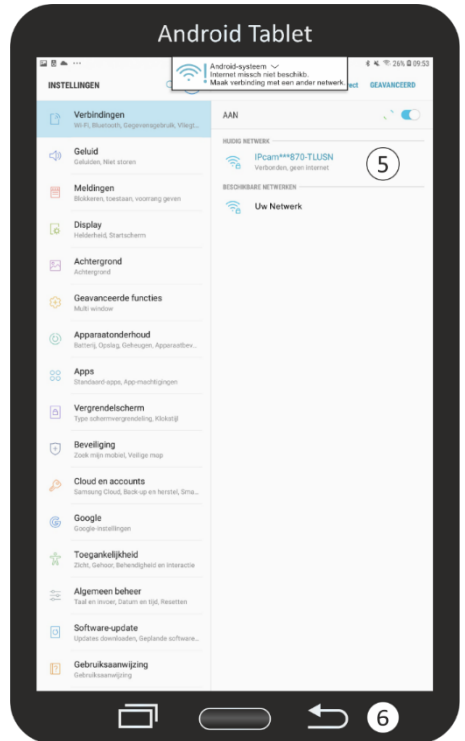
Android Tablet

26% 09:53

INSTELLINGEN

Android-systeem
Internet misschien niet beschikb.
Maak verbinding met een ander netwerk.

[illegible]ect GEAVANCEERD

Verbindingen
Wi-Fi, Bluetooth, Gegevensgebruik, Vliegt...

Geluid
Geluiden, Niet storen

Meldingen
Blokkeren, toestaan, voorrang geven

Display
Helderheid, Startscherm

Achtergrond
Achtergrond

Geavanceerde functies
Multi window

Apparaatonderhoud
Batterij, Opslag, Geheugen, Apparaatbev...

Apps
Standaard-apps, App-machtigingen

Vergrendelscherm
Type schermvergrendeling, Klokstijl

Beveiliging
Zoek mijn mobiel, Veilige map

Cloud en accounts
Samsung Cloud, Back-up en herstel, Sma...

Google
Google-instellingen

Toegankelijkheid
Zicht, Gehoor, Behendigheid en interactie

Algemeen beheer
Taal en invoer, Datum en tijd, Resetten

Software-update
Updates downloaden, Geplande software...

Gebruiksaanwijzing
Gebruiksaanwijzing

AAN

HUIDIG NETWERK

IPcam***870-TLUSN
Verbonden, geen internet

5

BESCHIKBARE NETWERKEN

Uw Netwerk

6